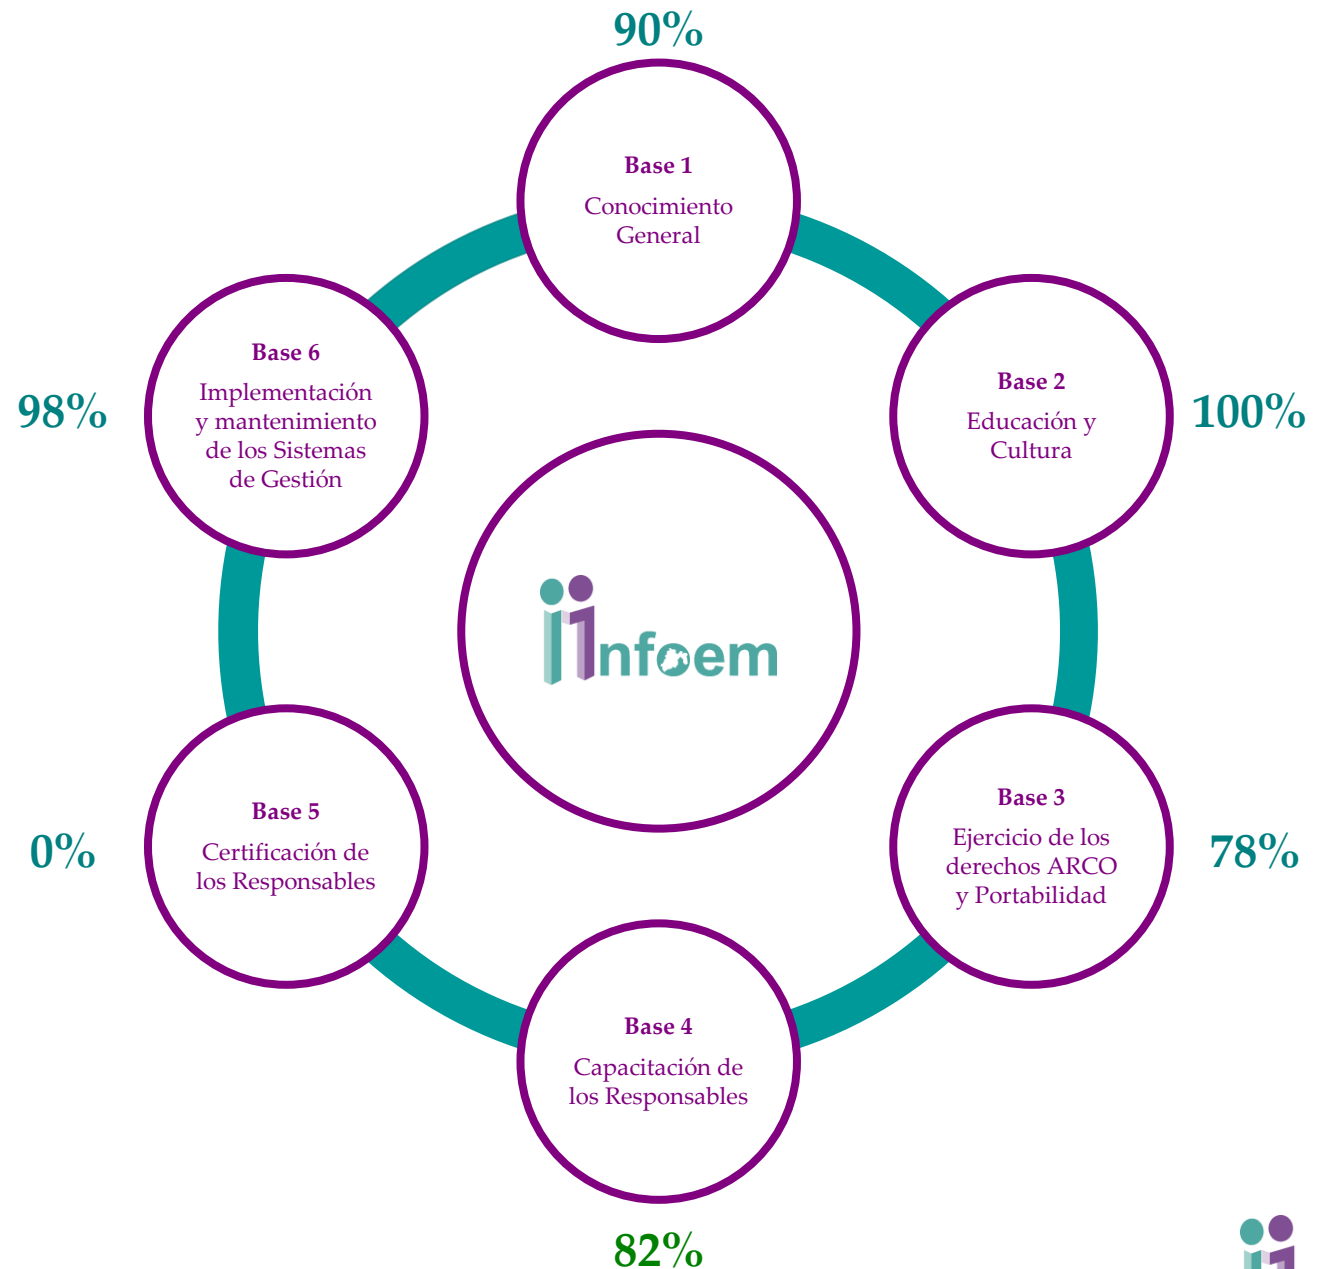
90%

Base 1
Conocimiento General

98%

Base 6
Implementación y mantenimiento de los Sistemas de Gestión

Base 2
Educación y Cultura

100%

Infoem

0%

Base 5
Certificación de los Responsables

Base 3
Ejercicio de los derechos ARCO y Portabilidad

78%

Base 4
Capacitación de los Responsables

82%